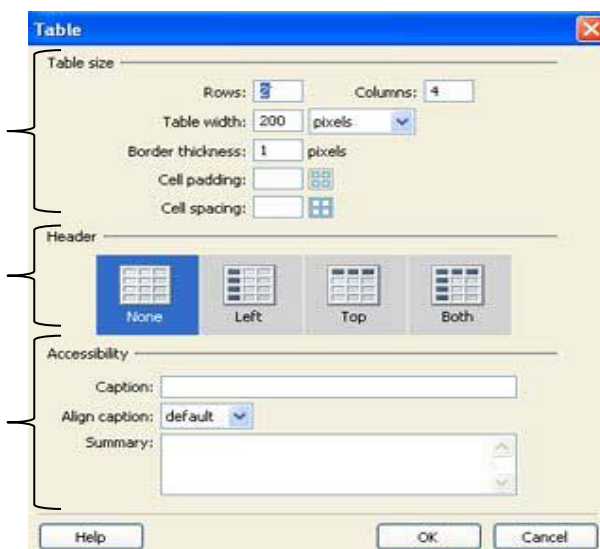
Table

Table size

Rows: 3

Columns: 4

Table width: 200 pixels

Border thickness: 1 pixels

Cell padding:

Cell spacing:

Header

None

Left

Top

Both

Accessibility

Caption:

Align caption: default

Summary:

Help

OK

Cancel